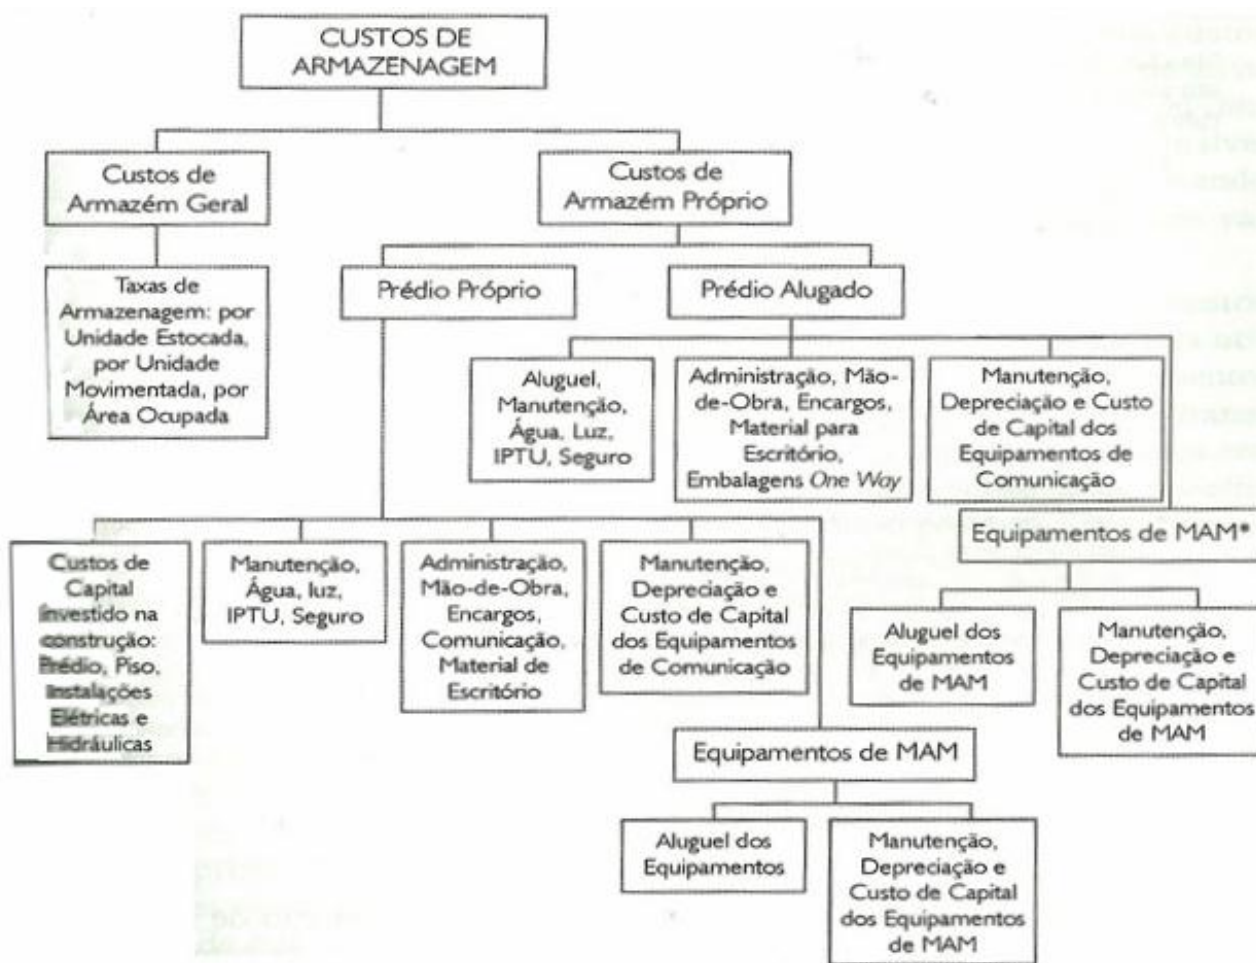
CUSTOS DE ARMAZENAGEM

Custos de Armazém Geral

Taxas de Armazenagem: por Unidade Estocada, por Unidade Movimentada, por Área Ocupada

Custos de Armazém Próprio

Prédio Próprio

Prédio Alugado

Aluguel, Manutenção, Água, Luz, IPTU, Seguro

Administração, Mão-de-Obra, Encargos, Material para Escritório, Embalagens One Way

Manutenção, Depreciação e Custo de Capital dos Equipamentos de Comunicação

Equipamentos de MAM*

Aluguel dos Equipamentos de MAM

Manutenção, Depreciação e Custo de Capital dos Equipamentos de MAM

Custos de Capital Investido na construção: Prédio, Piso, Instalações Elétricas e Hidráulicas

Manutenção, Água, luz, IPTU, Seguro

Administração, Mão-de-Obra, Encargos, Comunicação, Material de Escritório

Manutenção, Depreciação e Custo de Capital dos Equipamentos de Comunicação

Equipamentos de MAM

Aluguel dos Equipamentos

Manutenção, Depreciação e Custo de Capital dos Equipamentos de MAM